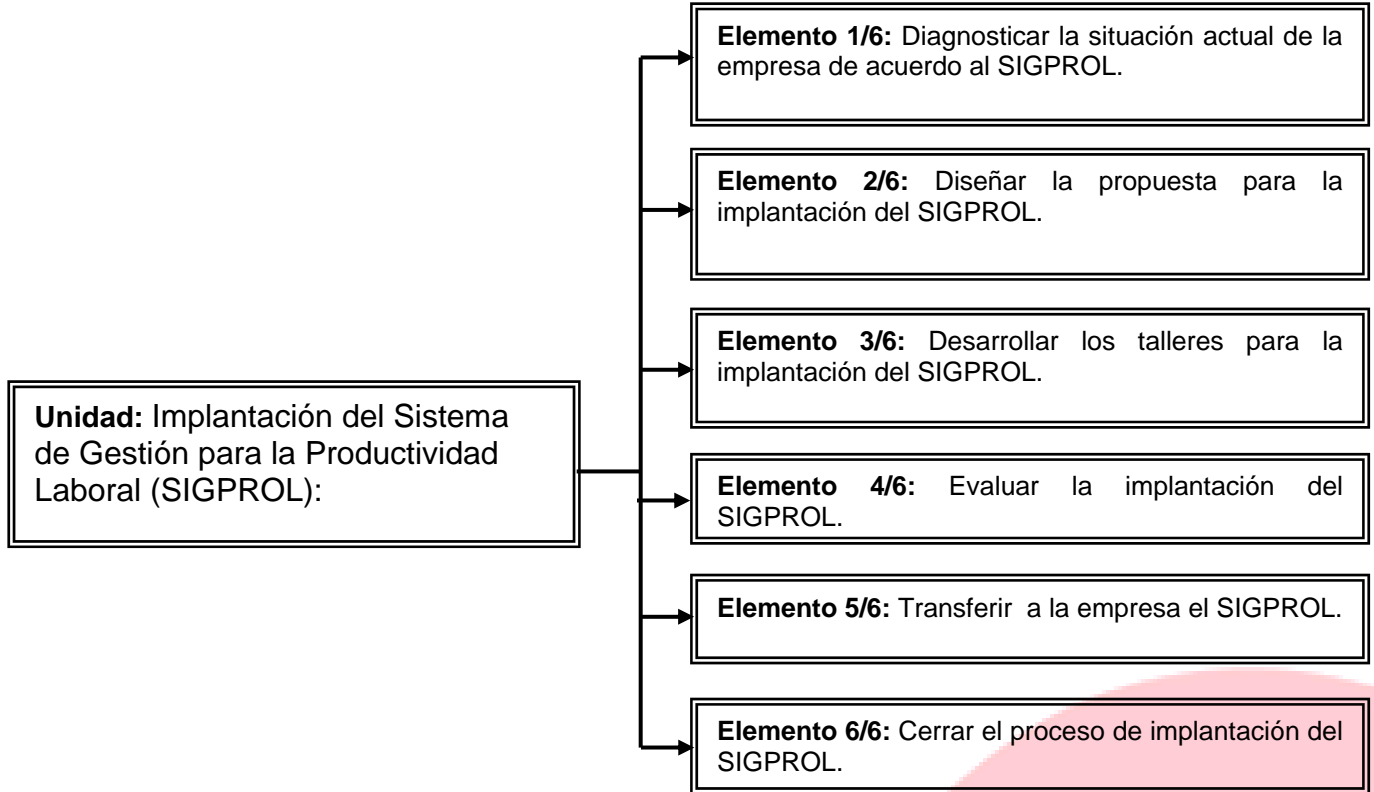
Unidad: Implantación del Sistema de Gestión para la Productividad Laboral (SIGPROL):

Elemento 1/6: Diagnosticar la situación actual de la empresa de acuerdo al SIGPROL.

Elemento 2/6: Diseñar la propuesta para la implantación del SIGPROL.

Elemento 3/6: Desarrollar los talleres para la implantación del SIGPROL.

Elemento 4/6: Evaluar la implantación del SIGPROL.

Elemento 5/6: Transferir a la empresa el SIGPROL.

Elemento 6/6: Cerrar el proceso de implantación del SIGPROL.